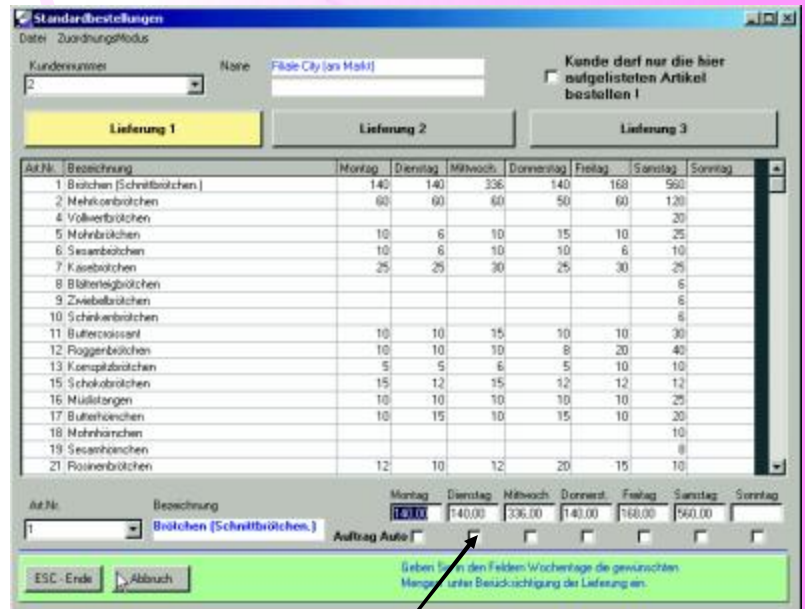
Standardbestellungen

Datei ZuordnungsModus

Kundennummer
2

Name Filiale City (am Markt)

Kunde darf nur die hier aufgelisteten Artikel bestellen !

Lieferung 1

Lieferung 2

Lieferung 3

| Art.Nr. | Bezeichnung | Montag | Dienstag | Mittwoch | Donnerstag | Freitag | Samstag | Sonntag |
|---|---|---|---|---|---|---|---|---|
| 1 | Brötchen (Schnittbrötchen.) | 140 | 140 | 336 | 140 | 168 | 560 | |
| 2 | Mehrkornbrötchen | 60 | 60 | 60 | 50 | 60 | 120 | |
| 4 | Vollwertbrötchen | | | | | | 20 | |
| 5 | Mohnbrötchen | 10 | 6 | 10 | 15 | 10 | 25 | |
| 6 | Sesambrötchen | 10 | 6 | 10 | 10 | 6 | 10 | |
| 7 | Käsebrötchen | 25 | 25 | 30 | 25 | 30 | 25 | |
| 8 | Blätterteigbrötchen | | | | | | 6 | |
| 9 | Zwiebelbrötchen | | | | | | 6 | |
| 10 | Schinkenbrötchen | | | | | | 6 | |
| 11 | Buttercroissant | 10 | 10 | 15 | 10 | 10 | 30 | |
| 12 | Roggenbrötchen | 10 | 10 | 10 | 8 | 20 | 40 | |
| 13 | Kornspitzbrötchen | 5 | 5 | 6 | 5 | 10 | 10 | |
| 15 | Schokobrötchen | 15 | 12 | 15 | 12 | 12 | 12 | |
| 16 | Müslistangen | 10 | 10 | 10 | 10 | 10 | 25 | |
| 17 | Butterhörnchen | 10 | 15 | 10 | 15 | 10 | 20 | |
| 18 | Mohnhörnchen | | | | | | 10 | |
| 19 | Sesamhörnchen | | | | | | 8 | |
| 21 | Rosinenbrötchen | 12 | 10 | 12 | 20 | 15 | 10 | |

Art.Nr.
1

Bezeichnung
Brötchen (Schnittbrötchen.)

Montag 140,00
Dienstag 140,00
Mittwoch 336,00
Donnerst. 140,00
Freitag 168,00
Samstag 560,00
Sonntag

Auftrag Auto

ESC - Ende

Abbruch

Geben Sie in den Feldern Wochentage die gewünschten Mengen unter Berücksichtigung der Lieferung ein.